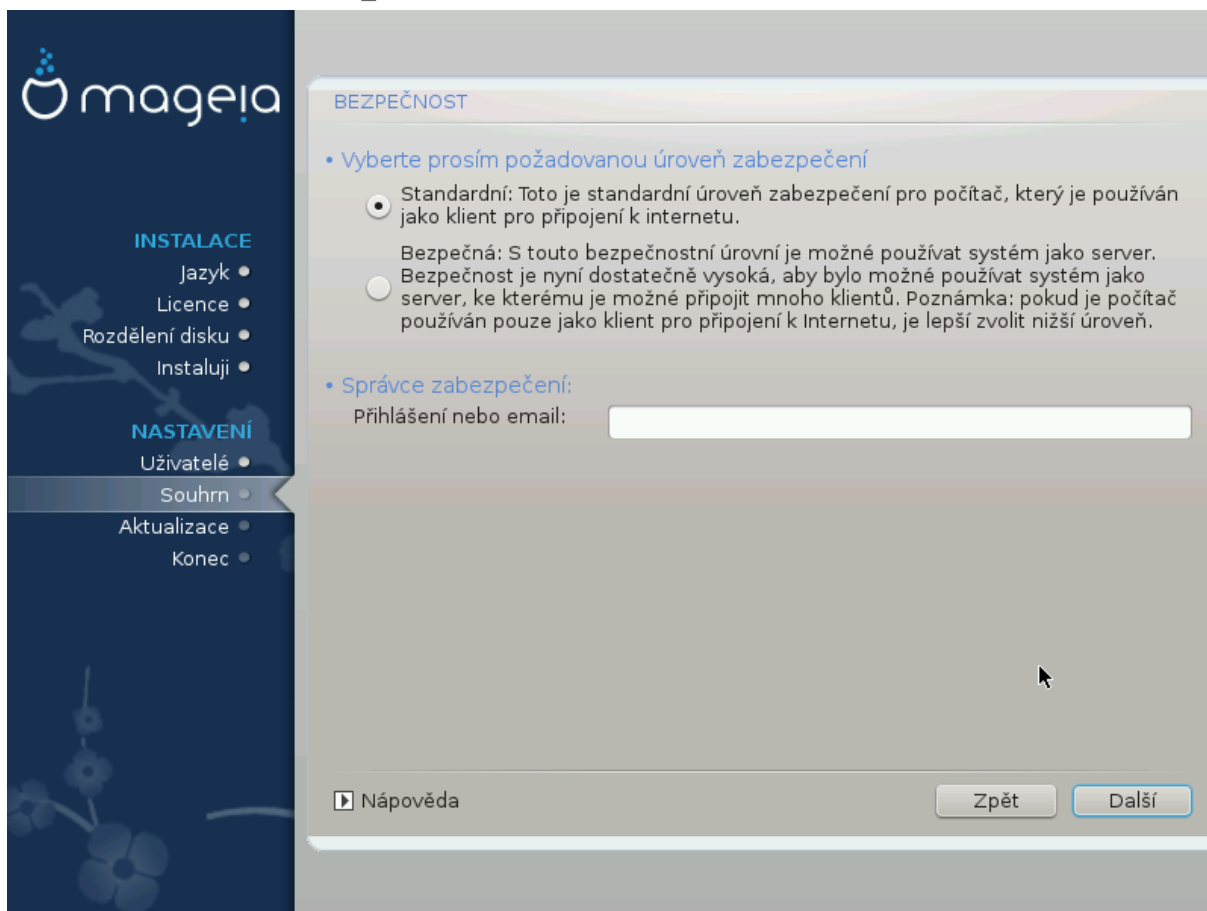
mageia

INSTALACE
Jazyk
Licence
Rozdělení disku
Instaluji

NASTAVENÍ
Uživatelé
Souhrn
Aktualizace
Konec

BEZPEČNOST

• Vyberte prosím požadovanou úroveň zabezpečení

Standardní: Toto je standardní úroveň zabezpečení pro počítač, který je používán jako klient pro připojení k internetu.

Bezpečná: S touto bezpečnostní úrovní je možné používat systém jako server. Bezpečnost je nyní dostatečně vysoká, aby bylo možné používat systém jako server, ke kterému je možné připojit mnoho klientů. Poznámka: pokud je počítač používán pouze jako klient pro připojení k Internetu, je lepší zvolit nižší úroveň.

• Správce zabezpečení:
Přihlášení nebo email:

Nápověda

Zpět

Další